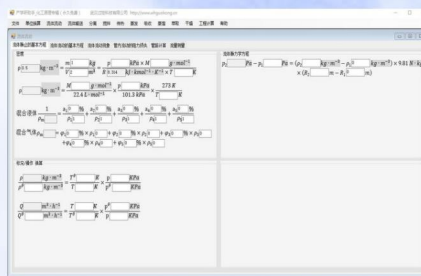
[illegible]

文件 单位换算 流体流动 流体输送 传热 蒸馏 吸收 萃取 干燥 管路 帮助 工程计算 帮助

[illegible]

流体静止的基本方程 | 流体流动的基本方程 | 流体流动现象 | 管内流动阻力的计算 | 管路计算 | 流量测量

密度

$\rho$ [ ] kg·m⁻³ $= \frac{m}{V}$ $\frac{[\ ]\ kg}{[\ ]\ m^3}$ $\frac{p}{R}$ [ ] $kPa \times M$ [ ] $g \cdot mol^{-1}$ / [ ] $kJ \cdot kmol^{-1} \cdot K^{-1} \times T$ [ ] $K$

$\rho$ [ ] $= \frac{M}{22.4\ L \cdot mol^{-1}}$ [ ] $g \cdot mol^{-1}$ $\frac{p}{101.3\ kPa}$ [ ] $kPa$ $\frac{273\ K}{T}$ [ ] $K$

混合液体 $\frac{1}{\rho_m}$ [ ] $= \frac{a_1}{\rho_1}$ [ ] % [ ] $+ \frac{a_2}{\rho_2}$ [ ] % [ ] $+ \frac{a_3}{\rho_3}$ [ ] % [ ] $+ \frac{a_4}{\rho_4}$ [ ] % [ ] $+ \frac{a_5}{\rho_5}$ [ ] % [ ]

混合气体 $\rho_m$ [ ] $= \varphi_1$ [ ] % $\times \rho_1$ [ ] $+ \varphi_2$ [ ] % $\times \rho_2$ [ ] $+ \varphi_3$ [ ] % $\times \rho_3$ [ ] $+ \varphi_4$ [ ] % $\times \rho_4$ [ ] $+ \varphi_5$ [ ] % $\times \rho_5$ [ ]

流体静力学方程

$p_1$ [ ] $Pa - p_2$ [ ] $Pa = (\rho_1$ [ ] $kg \cdot m^{-3} - \rho_2$ [ ] $kg \cdot m^{-3}) \times 9.81\ N \cdot kg^{-1} \times (z_1$ [ ] $m - z_2$ [ ] $m)$

状态/操作 换算

$\frac{\rho}{\rho'}$ [ ] $kg \cdot m^{-3}$ / [ ] $kg \cdot m^{-3}$ $= \frac{T'}{T}$ [ ] $K$ / [ ] $K \cdot \frac{p}{p'}$ [ ] $kPa$ / [ ] $kPa$

$\frac{Q}{Q'}$ [ ] $m^3 \cdot h^{-1}$ / [ ] $m^3 \cdot h^{-1}$ $= \frac{T}{T'}$ [ ] $K$ / [ ] $K \cdot \frac{p'}{p}$ [ ] $kPa$ / [ ] $kPa$